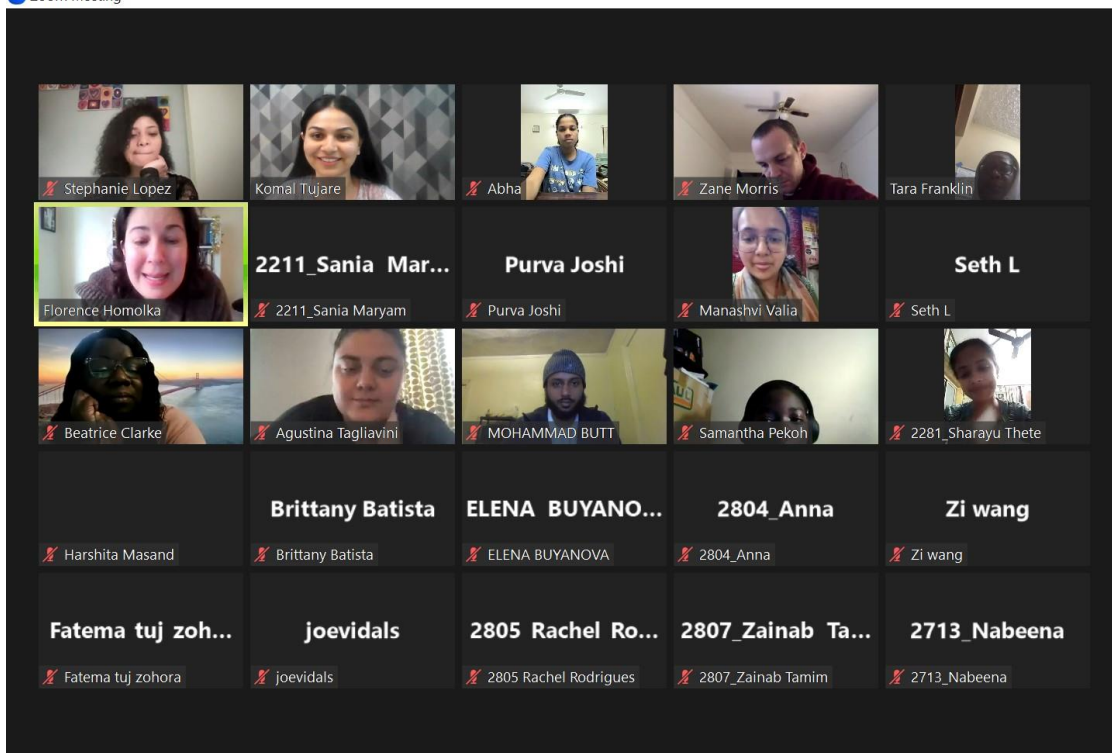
Zoom Meeting

Stephanie Lopez
Komal Tujare
Abha
Zane Morris
Tara Franklin

Florence Homolka
2211_Sania Mar...
2211_Sania Maryam
Purva Joshi
Purva Joshi
Manashvi Valia
Seth L
Seth L

Beatrice Clarke
Agustina Tagliavini
MOHAMMAD BUTT
Samantha Pekoh
2281_Sharayu Thete

Harshita Masand
Brittany Batista
Brittany Batista
ELENA BUYANO...
ELENA BUYANOVA
2804_Anna
2804_Anna
Zi wang
Zi wang

Fatema tuj zoh...
Fatema tuj zohora
joevidals
joevidals
2805 Rachel Ro...
2805 Rachel Rodrigues
2807_Zainab Ta...
2807_Zainab Tamim
2713_Nabeena
2713_Nabeena